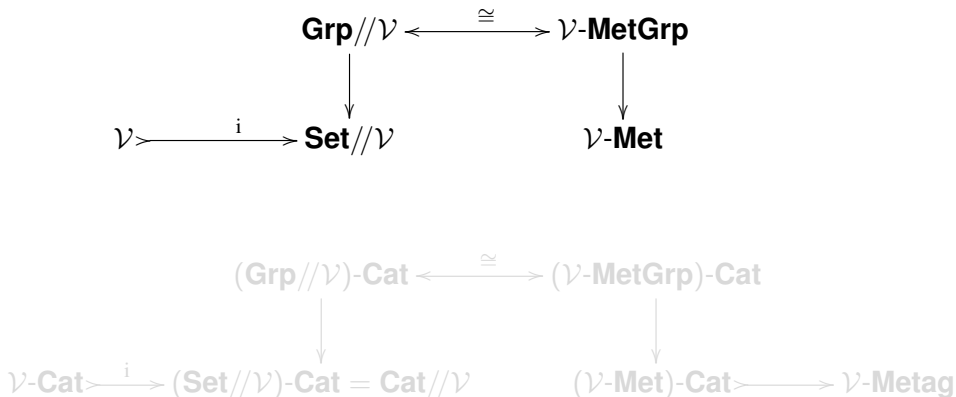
$\mathbf{Grp}/\!/\mathcal{V}$ $\xleftrightarrow{\cong}$ $\mathcal{V}$-$\mathbf{MetGrp}$

$\mathcal{V} \xrightarrow{\text{i}} \mathbf{Set}/\!/\mathcal{V}$ $\mathcal{V}$-$\mathbf{Met}$

$(\mathbf{Grp}/\!/\mathcal{V})$-$\mathbf{Cat}$ $\xleftrightarrow{\cong}$ $(\mathcal{V}$-$\mathbf{MetGrp})$-$\mathbf{Cat}$

$\mathcal{V}$-$\mathbf{Cat} \xrightarrow{\text{i}} (\mathbf{Set}/\!/\mathcal{V})$-$\mathbf{Cat} = \mathbf{Cat}/\!/\mathcal{V}$ $(\mathcal{V}$-$\mathbf{Met})$-$\mathbf{Cat} \longrightarrow \mathcal{V}$-$\mathbf{Metag}$